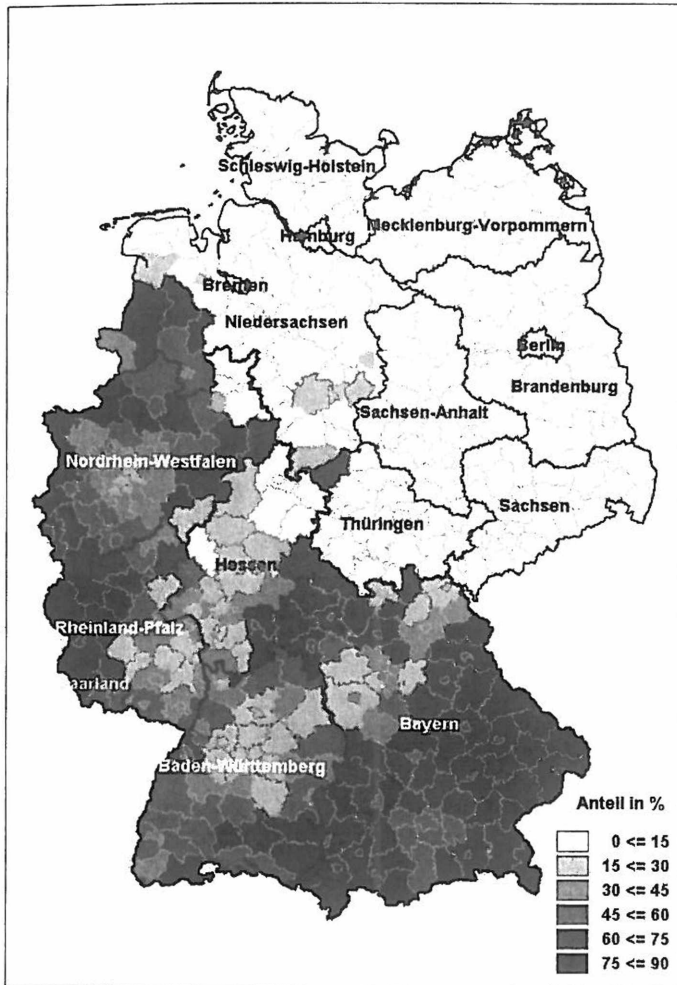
Schleswig-Holstein

Hamburg

Mecklenburg-Vorpommern

Bremen

Niedersachsen

Berlin

Brandenburg

Sachsen-Anhalt

Nordrhein-Westfalen

Sachsen

Thüringen

Hessen

Rheinland-Pfalz

Saarland

Bayern

Baden-Württemberg

Anteil in %

| |
|---|
| 0 <= 15 |
| 15 <= 30 |
| 30 <= 45 |
| 45 <= 60 |
| 60 <= 75 |
| 75 <= 90 |